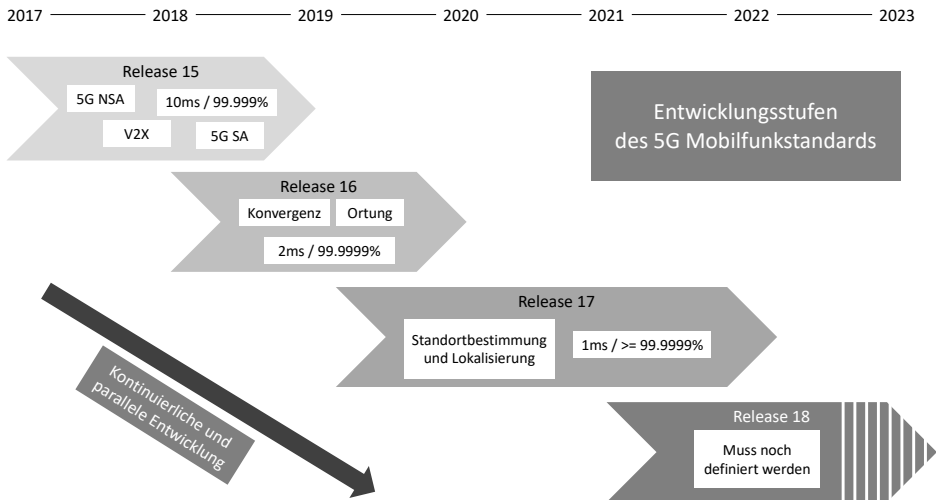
2017 2018 2019 2020 2021 2022 2023

Release 15
5G NSA
10ms / 99.999%
V2X
5G SA

Entwicklungsstufen des 5G Mobilfunkstandards

Release 16
Konvergenz
Ortung
2ms / 99.9999%

Release 17
Standortbestimmung und Lokalisierung
1ms / >= 99.9999%

Kontinuierliche und parallele Entwicklung

Release 18
Muss noch definiert werden